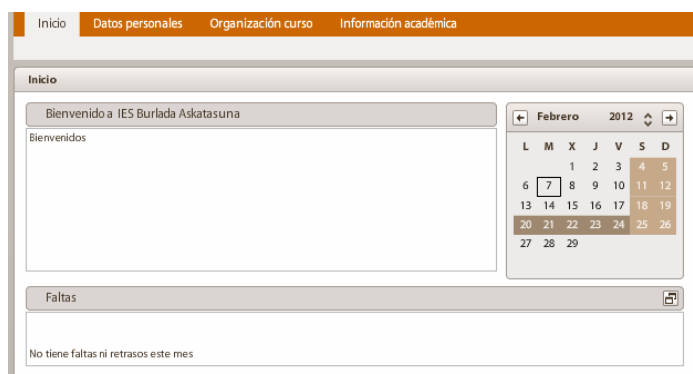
Inicio Datos personales Organización curso Información académica

Inicio

Bienvenido a IES Burlada Askatasuna

Bienvenidos

Febrero 2012

| L | M | X | J | V | S | D |
|---|---|---|---|---|---|---|
| | | 1 | 2 | 3 | 4 | 5 |
| 6 | 7 | 8 | 9 | 10 | 11 | 12 |
| 13 | 14 | 15 | 16 | 17 | 18 | 19 |
| 20 | 21 | 22 | 23 | 24 | 25 | 26 |
| 27 | 28 | 29 | | | | |

Faltas

No tiene faltas ni retrasos este mes